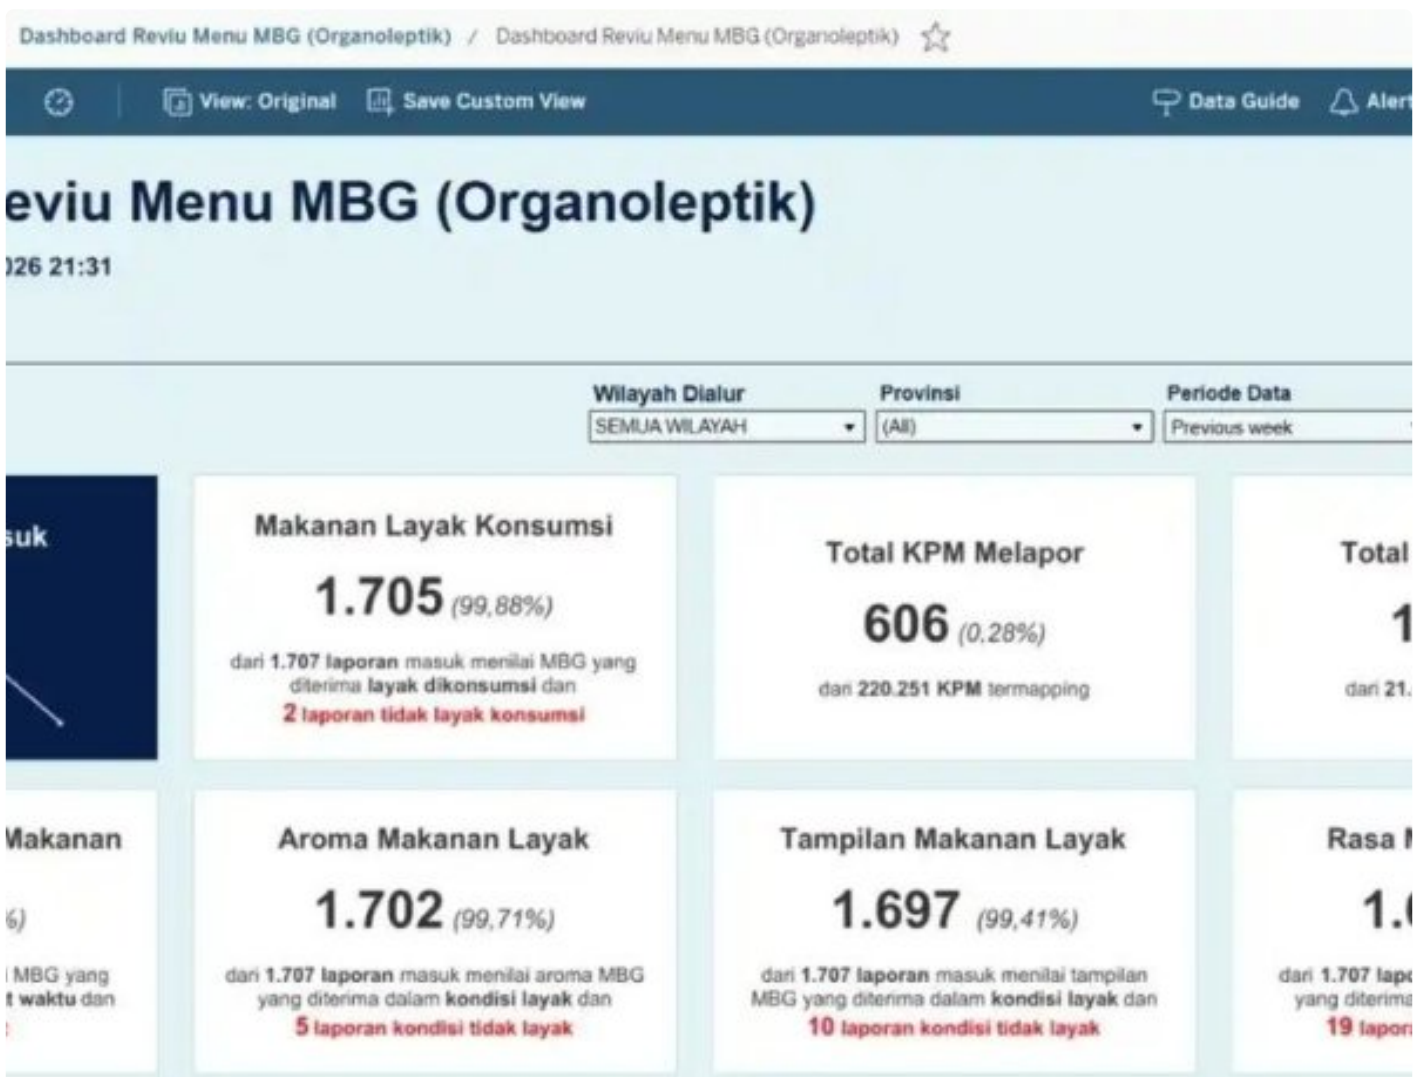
Dashboard Reviu Menu MBG (Organoleptik) / Dashboard Reviu Menu MBG (Organoleptik)

View: Original Save Custom View Data Guide Alert

eviu Menu MBG (Organoleptik)

)26 21:31

Wilayah Dialur
SEMUA WILAYAH

Provinsi
(All)

Periode Data
Previous week

suk

Makanan Layak Konsumsi
1.705 (99,88%)
dari 1.707 laporan masuk menilai MBG yang diterima layak dikonsumsi dan
2 laporan tidak layak konsumsi

Total KPM Melapor
606 (0,28%)
dari 220.251 KPM termapping

Total
1
dari 21.

Makanan
%)
MBG yang
t waktu dan

Aroma Makanan Layak
1.702 (99,71%)
dari 1.707 laporan masuk menilai aroma MBG yang diterima dalam kondisi layak dan
5 laporan kondisi tidak layak

Tampilan Makanan Layak
1.697 (99,41%)
dari 1.707 laporan masuk menilai tampilan MBG yang diterima dalam kondisi layak dan
10 laporan kondisi tidak layak

Rasa
1.
dari 1.707 lap
yang diterima
19 lapor